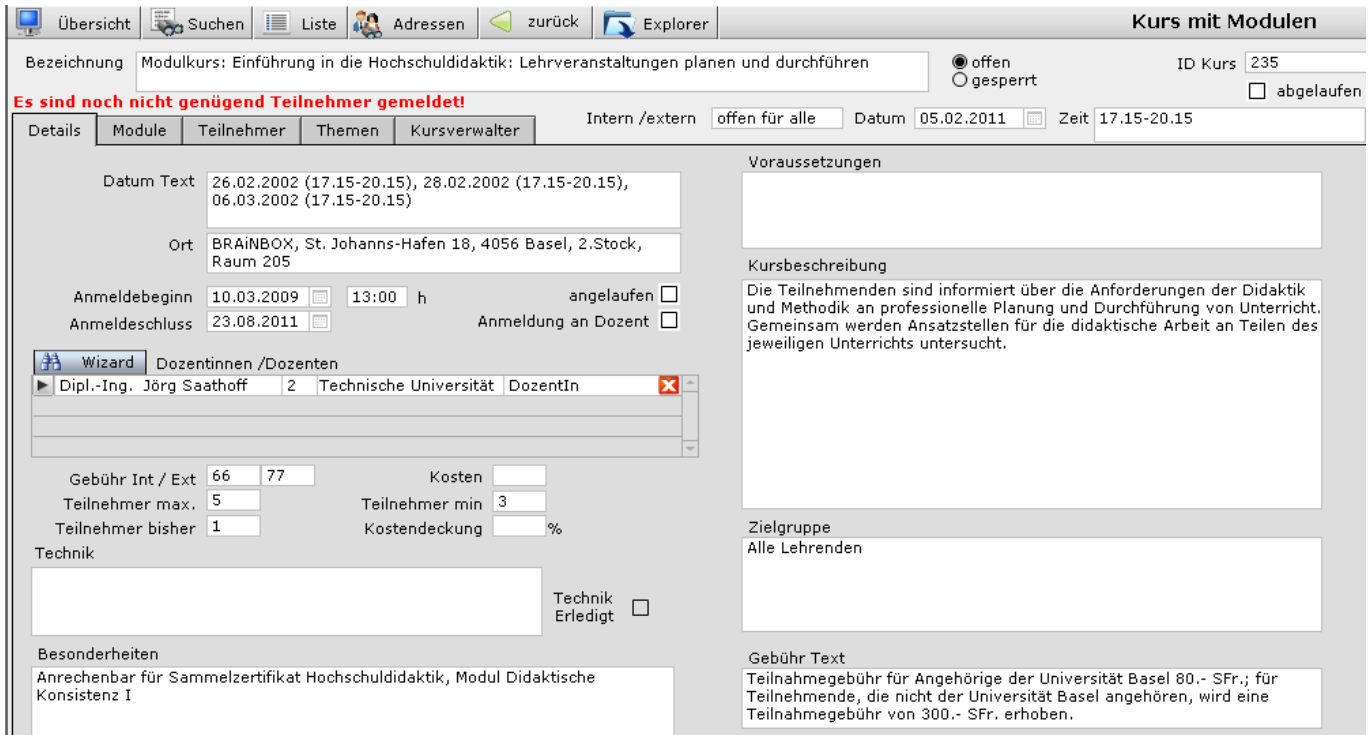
Übersicht | Suchen | Liste | Adressen | zurück | Explorer

Kurs mit Modulen

Bezeichnung: Modulkurs: Einführung in die Hochschuldidaktik: Lehrveranstaltungen planen und durchführen

offen
gesperrt

ID Kurs 235

abgelaufen

Es sind noch nicht genügend Teilnehmer gemeldet!

Intern /extern: offen für alle
Datum: 05.02.2011
Zeit: 17.15-20.15

Details | Module | Teilnehmer | Themen | Kursverwalter

Datum Text: 26.02.2002 (17.15-20.15), 28.02.2002 (17.15-20.15), 06.03.2002 (17.15-20.15)

Ort: BRAiNBOX, St. Johanns-Hafen 18, 4056 Basel, 2.Stock, Raum 205

Anmeldebeginn: 10.03.2009 13:00 h
angelaufen
Anmeldeschluss: 23.08.2011
Anmeldung an Dozent

Wizard
Dozentinnen /Dozenten

| Dipl.-Ing. Jörg Saathoff | 2 | Technische Universität | DozentIn |
|---|---|---|---|

Gebühr Int / Ext: 66 77
Kosten
Teilnehmer max.: 5
Teilnehmer min: 3
Teilnehmer bisher: 1
Kostendeckung %

Technik

Technik Erledigt

Besonderheiten
Anrechenbar für Sammelzertifikat Hochschuldidaktik, Modul Didaktische Konsistenz I

Voraussetzungen

Kursbeschreibung
Die Teilnehmenden sind informiert über die Anforderungen der Didaktik und Methodik an professionelle Planung und Durchführung von Unterricht. Gemeinsam werden Ansatzstellen für die didaktische Arbeit an Teilen des jeweiligen Unterrichts untersucht.

Zielgruppe
Alle Lehrenden

Gebühr Text
Teilnahmegebühr für Angehörige der Universität Basel 80.- SFr.; für Teilnehmende, die nicht der Universität Basel angehören, wird eine Teilnahmegebühr von 300.- SFr. erhoben.